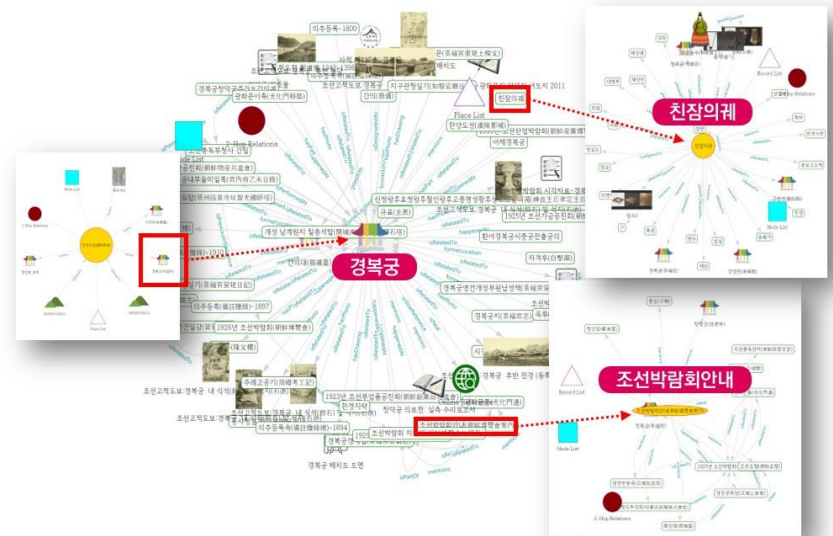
친잠의궤

경복궁

조선박람회안내

의주등록-1800

친잠의궤

Place List

2-Hop Relations

Node List

Record List

경복궁 배치도 도면

조선고적도보:경복궁 내 식적

1925년 조선부업품공진회

1926년 조선박람회

창덕궁 의로원 실측 수리보고서

경복궁 후원 전경

한양도성

지구관청일기

자격루

의주등록-1894

의주등록-1897

1925년 조선가금농진회

개성 남계원지 칠층석탑

광화문

근정전

경복궁 배치도